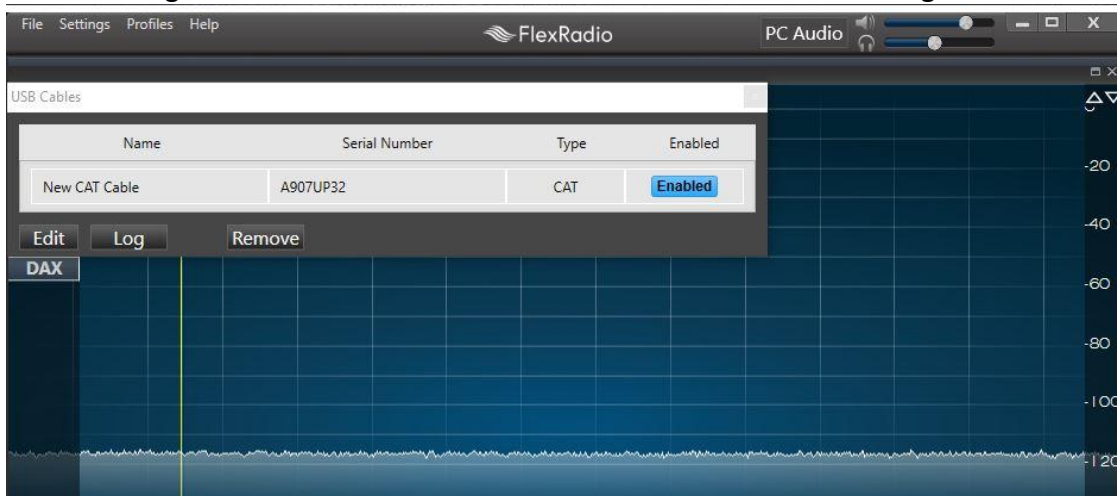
File Settings Profiles Help

FlexRadio

PC Audio

USB Cables

| Name | Serial Number | Type | Enabled |
|---|---|---|---|
| New CAT Cable | A907UP32 | CAT | Enabled |

Edit Log Remove

DAX

-20
-40
-60
-80
-100
-120